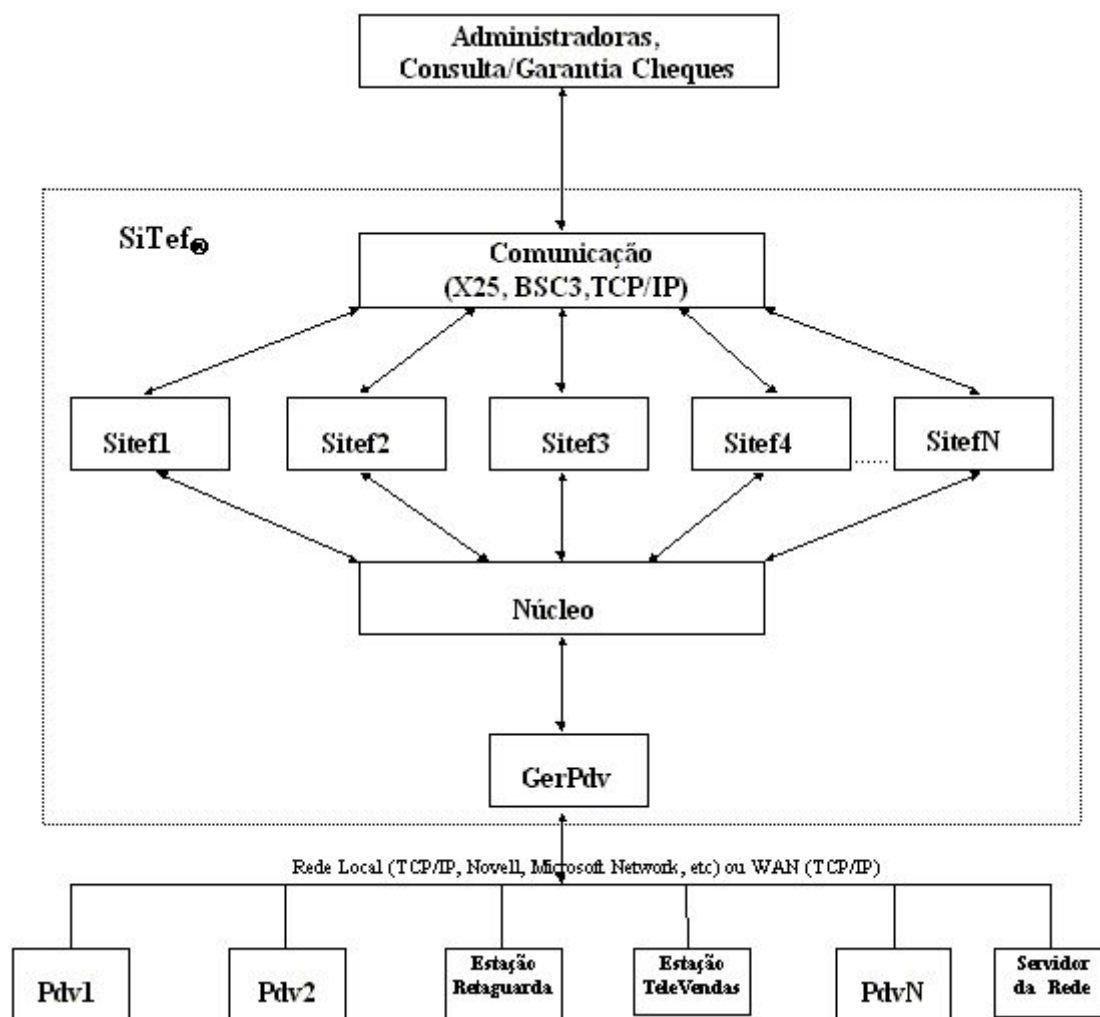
Administradoras,
Consulta/Garantia Cheques

SiTef®

Comunicação
(X25, BSC3,TCP/IP)

Sitef1

Sitef2

Sitef3

Sitef4

SitefN

Núcleo

GerPdv

Rede Local (TCP/IP, Novell, Microsoft Network, etc) ou WAN (TCP/IP)

Pdv1

Pdv2

Estação Retaguarda

Estação TeleVendas

PdvN

Servidor da Rede